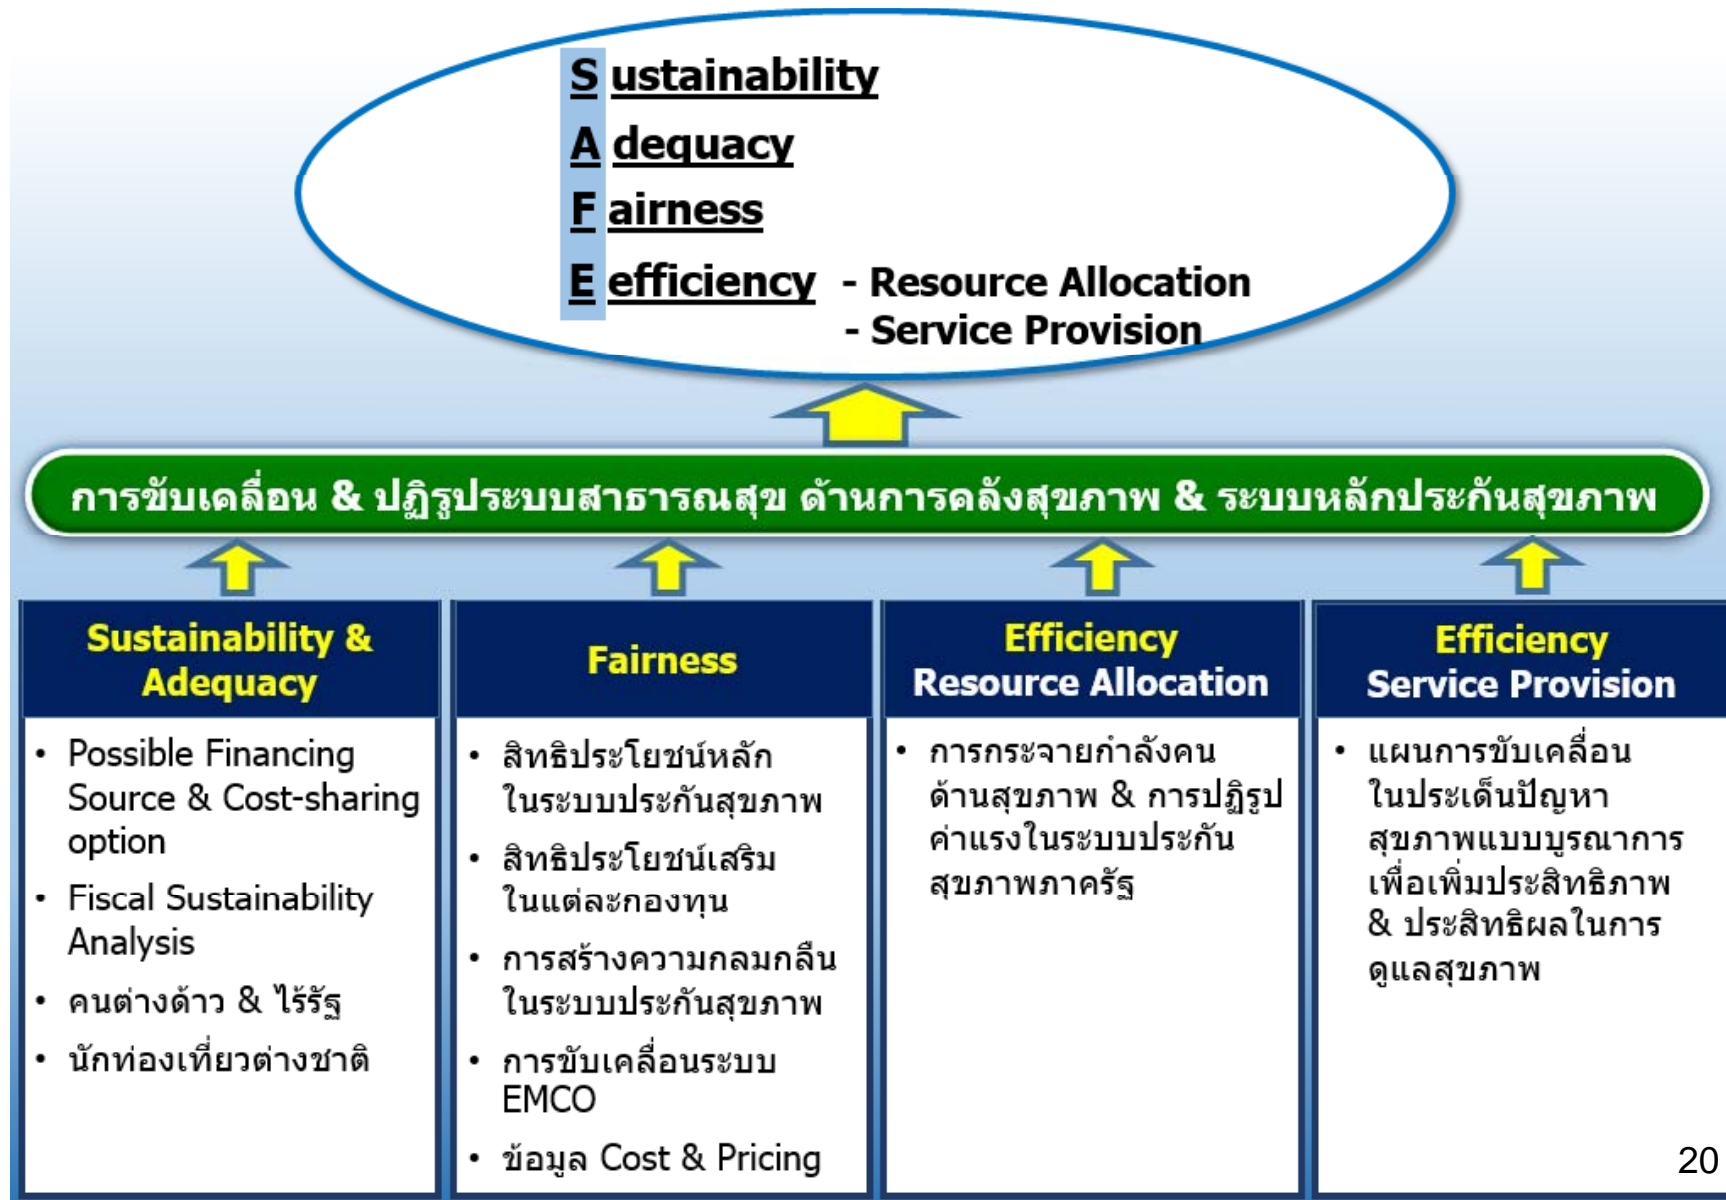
S ustainability
A dequacy
F airness
E efficiency - Resource Allocation
- Service Provision

การขับเคลื่อน & ปฏิรูประบบสาธารณสุข ด้านการคลังสุขภาพ & ระบบหลักประกันสุขภาพ

Sustainability & Adequacy

• Possible Financing Source & Cost-sharing option
• Fiscal Sustainability Analysis
• คนต่างด้าว & ไร้รัฐ
• นักท่องเที่ยวต่างชาติ

Fairness

• สิทธิประโยชน์หลักในระบบประกันสุขภาพ
• สิทธิประโยชน์เสริมในแต่ละกองทุน
• การสร้างความกลมกลืนในระบบประกันสุขภาพ
• การขับเคลื่อนระบบ EMCO
• ข้อมูล Cost & Pricing

Efficiency Resource Allocation

• การกระจายกำลังคนด้านสุขภาพ & การปฏิรูปค่าแรงในระบบประกันสุขภาพภาครัฐ

Efficiency Service Provision

• แผนการขับเคลื่อนในประเด็นปัญหาสุขภาพแบบบูรณาการเพื่อเพิ่มประสิทธิภาพ & ประสิทธิผลในการดูแลสุขภาพ

20